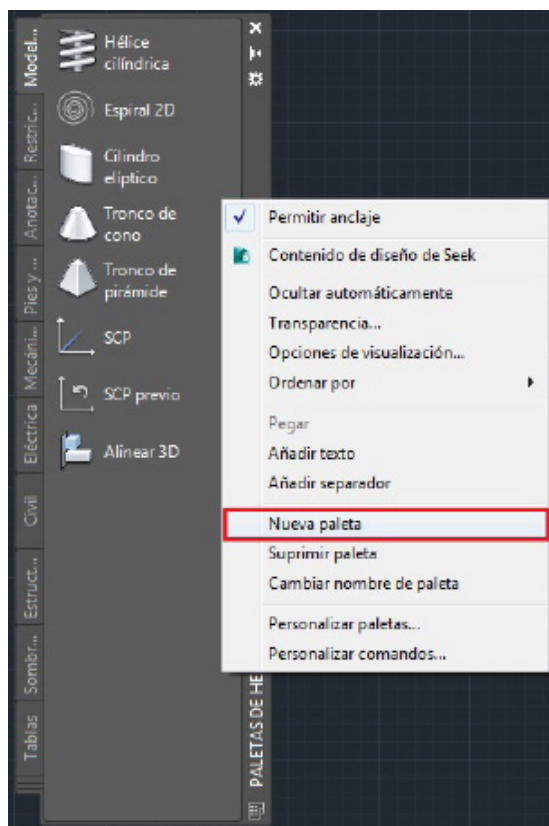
Model...
Restric...
Anotac...
Pies y ...
Mecáni...
Eléctrica
Civil
Estruct...
Sombr...
Tablas

Hélice cilíndrica
Espiral 2D
Cilindro elíptico
Tronco de cono
Tronco de pirámide
SCP
SCP previo
Alinear 3D

PALETAS DE HE

✓ Permitir anclaje
Contenido de diseño de Seek
Ocultar automáticamente
Transparencia...
Opciones de visualización...
Ordenar por
Pegar
Añadir texto
Añadir separador
Nueva paleta
Suprimir paleta
Cambiar nombre de paleta
Personalizar paletas...
Personalizar comandos...